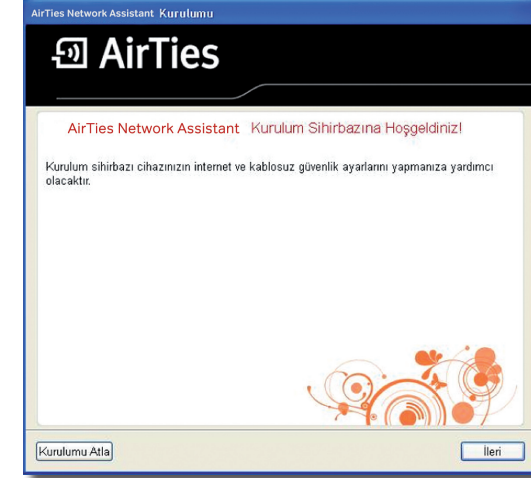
AirTies Network Assistant Kurulumu

AirTies

AirTies Network Assistant Kurulum Sihirbazına Hoşgeldiniz!

Kurulum sihirbazı cihazınızın internet ve kablosuz güvenlik ayarlarını yapmanıza yardımcı olacaktır.

Kurulumu Atla

İleri